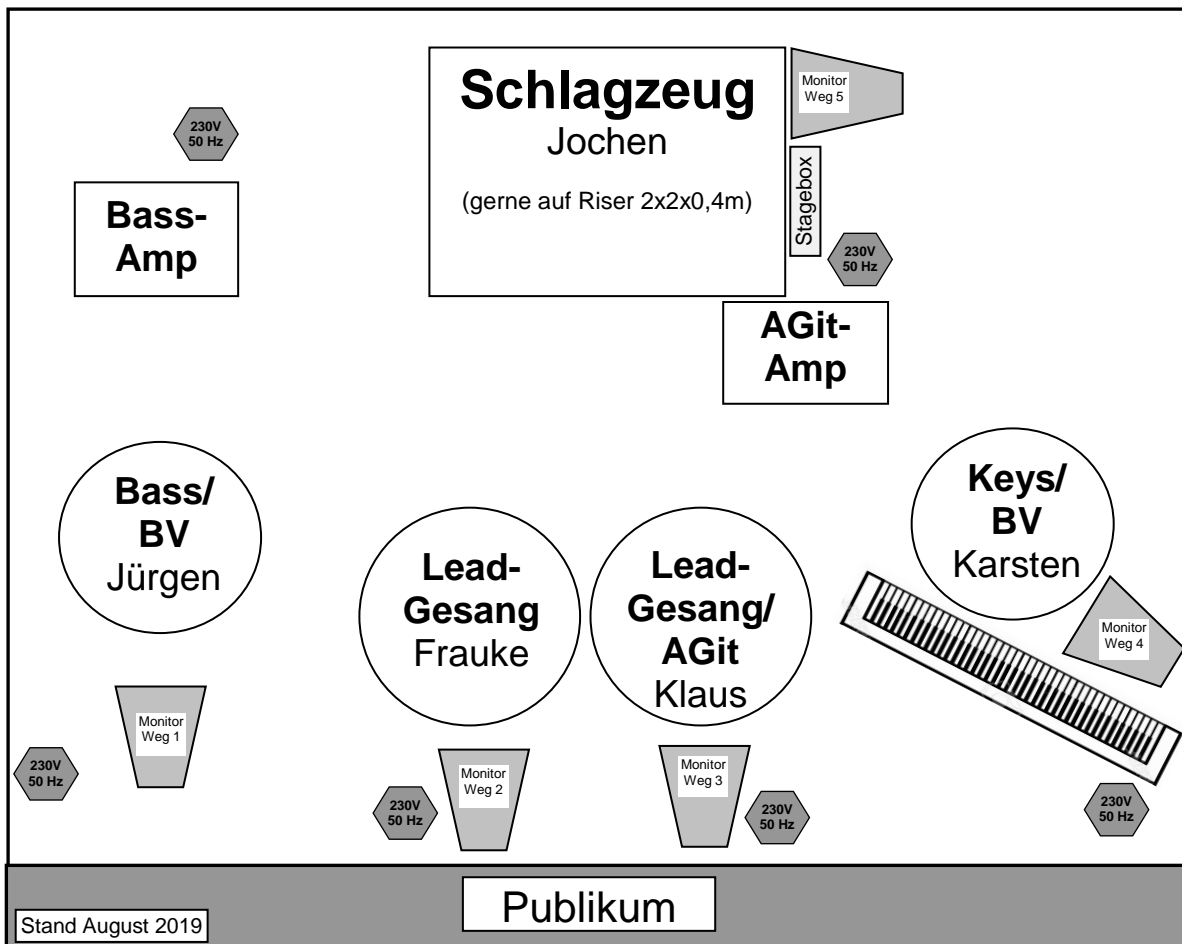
Schlagzeug
Jochen

(gerne auf Riser 2x2x0,4m)

Monitor
Weg 5

Stagebox

230V
50 Hz

230V
50 Hz

Bass-
Amp

AGit-
Amp

Bass/
BV
Jürgen

Lead-
Gesang
Frauke

Lead-
Gesang/
AGit
Klaus

Keys/
BV
Karsten

Monitor
Weg 4

Monitor
Weg 1

230V
50 Hz

Monitor
Weg 2

230V
50 Hz

Monitor
Weg 3

230V
50 Hz

230V
50 Hz

Publikum

Stand August 2019